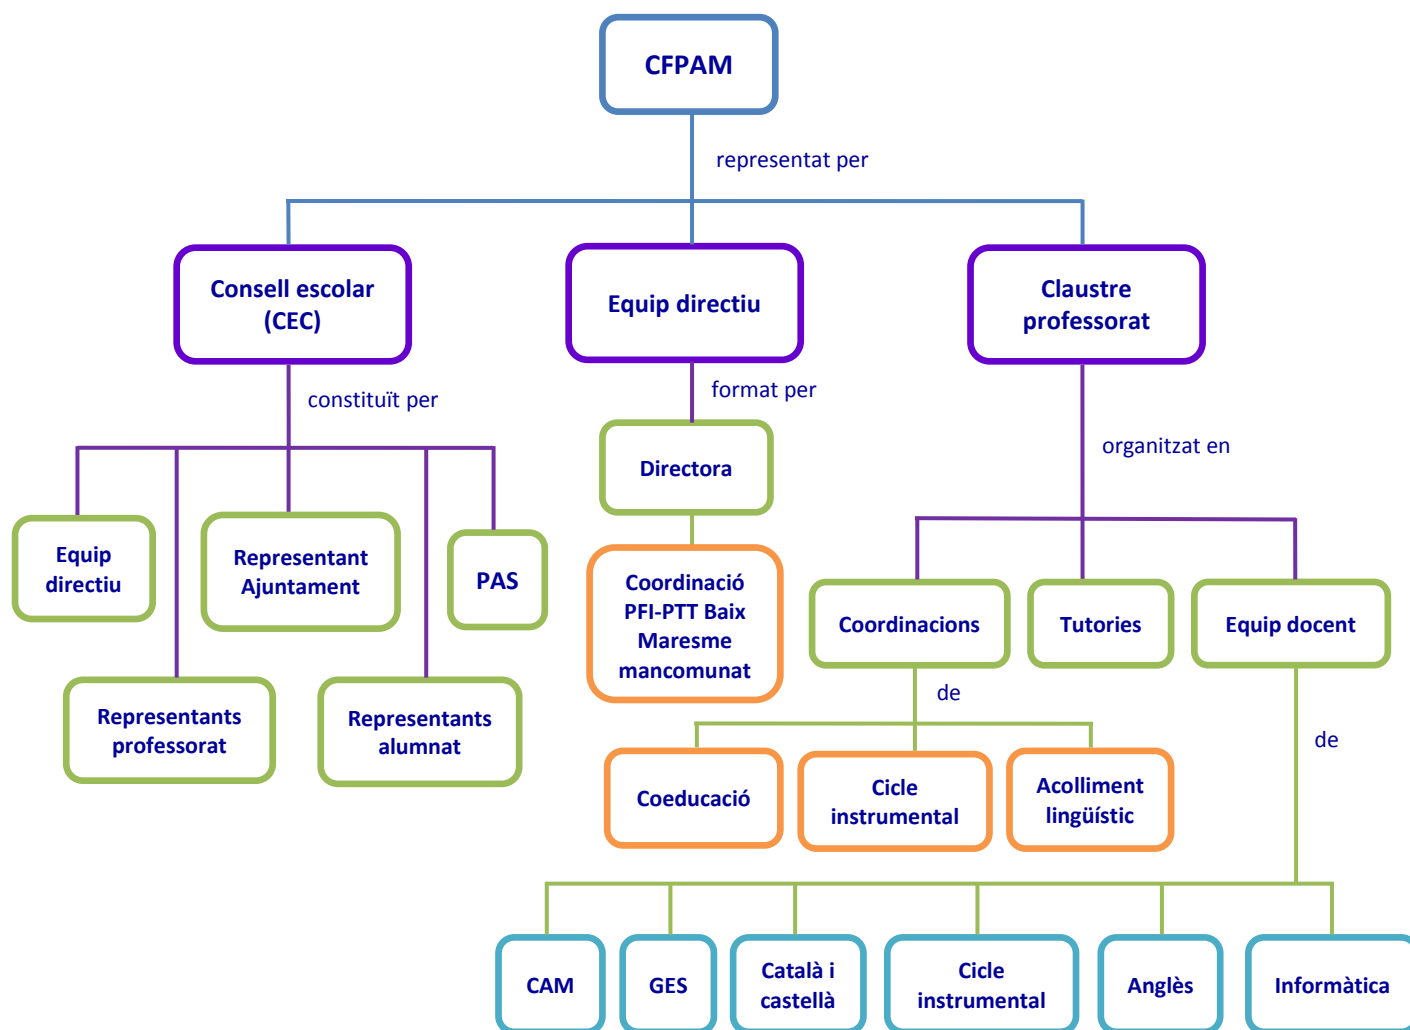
CFPAM

representat per

Consell escolar (CEC)

Equip directiu

Claustre professorat

constituït per

format per

organitzat en

Equip directiu

Representant Ajuntament

PAS

Representants professorat

Representants alumnat

Directora

Coordinació PFI-PTT Baix Maresme mancomunat

Coordinacions

Tutories

Equip docent

de

de

Coeducació

Cicle instrumental

Acolliment lingüístic

CAM

GES

Català i castellà

Cicle instrumental

Anglès

Informàtica